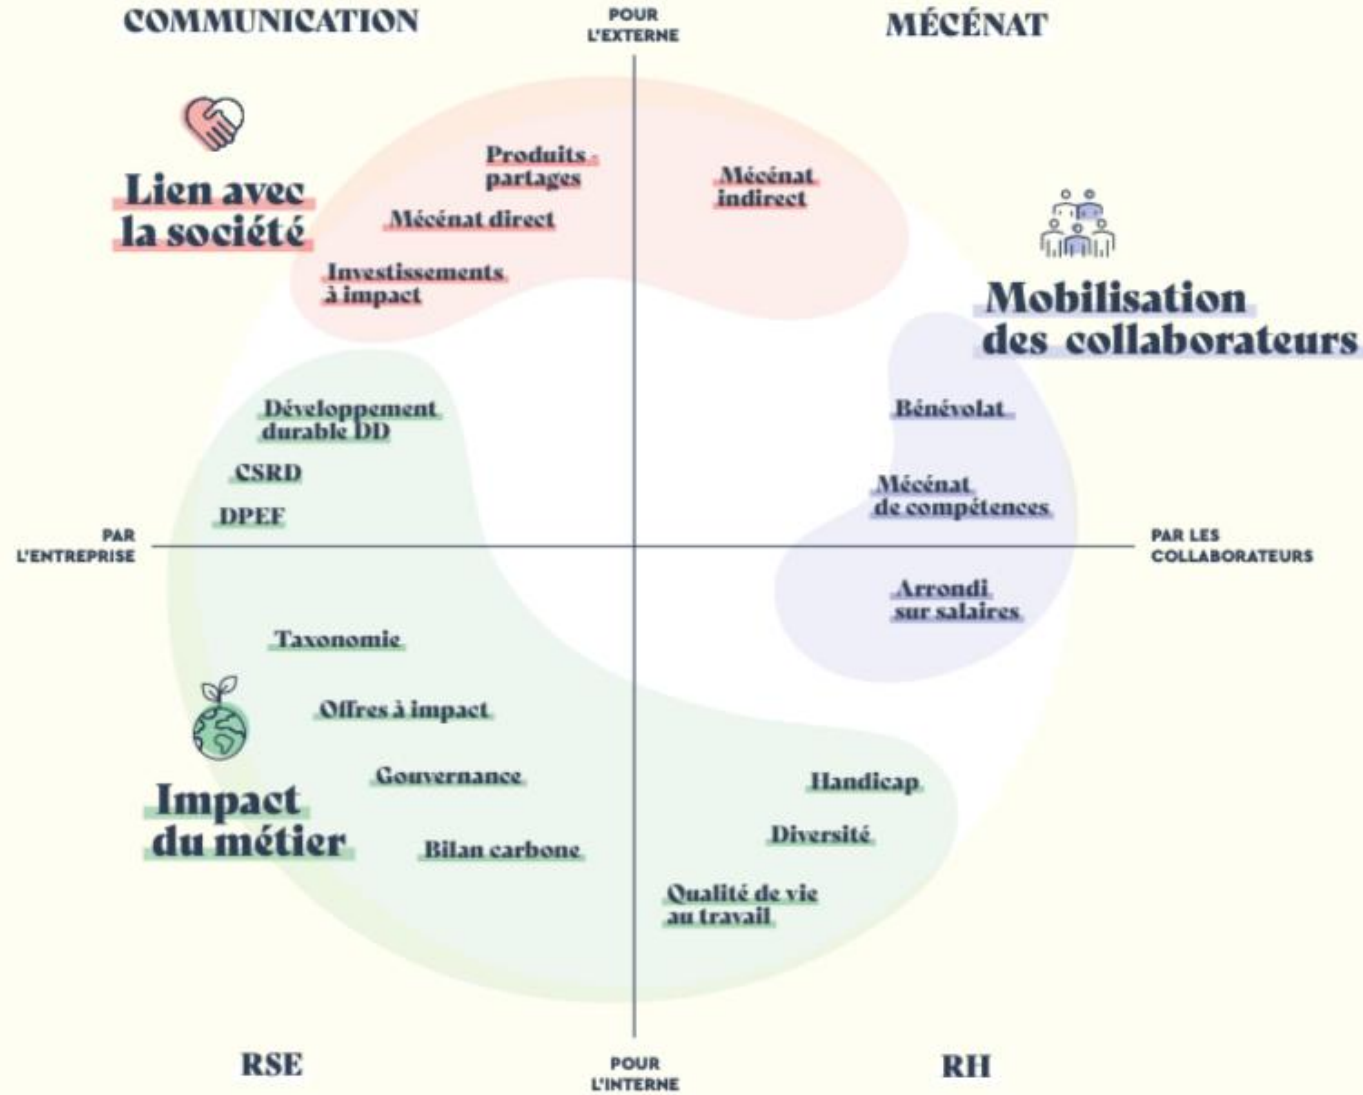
COMMUNICATION

POUR L'EXTERNE

MÉCÉNAT

Lien avec la société

Produits partagés

Mécénat direct

Investissements à impact

Mécénat indirect

Mobilisation des collaborateurs

Développement durable DD

CSRD

DPEF

PAR L'ENTREPRISE

Bénévolat

Mécénat de compétences

PAR LES COLLABORATEURS

Arrondi sur salaires

Taxonomie

Offres à impact

Gouvernance

Impact du métier

Bilan carbone

Handicap

Diversité

Qualité de vie au travail

RSE

POUR L'INTERNE

RH